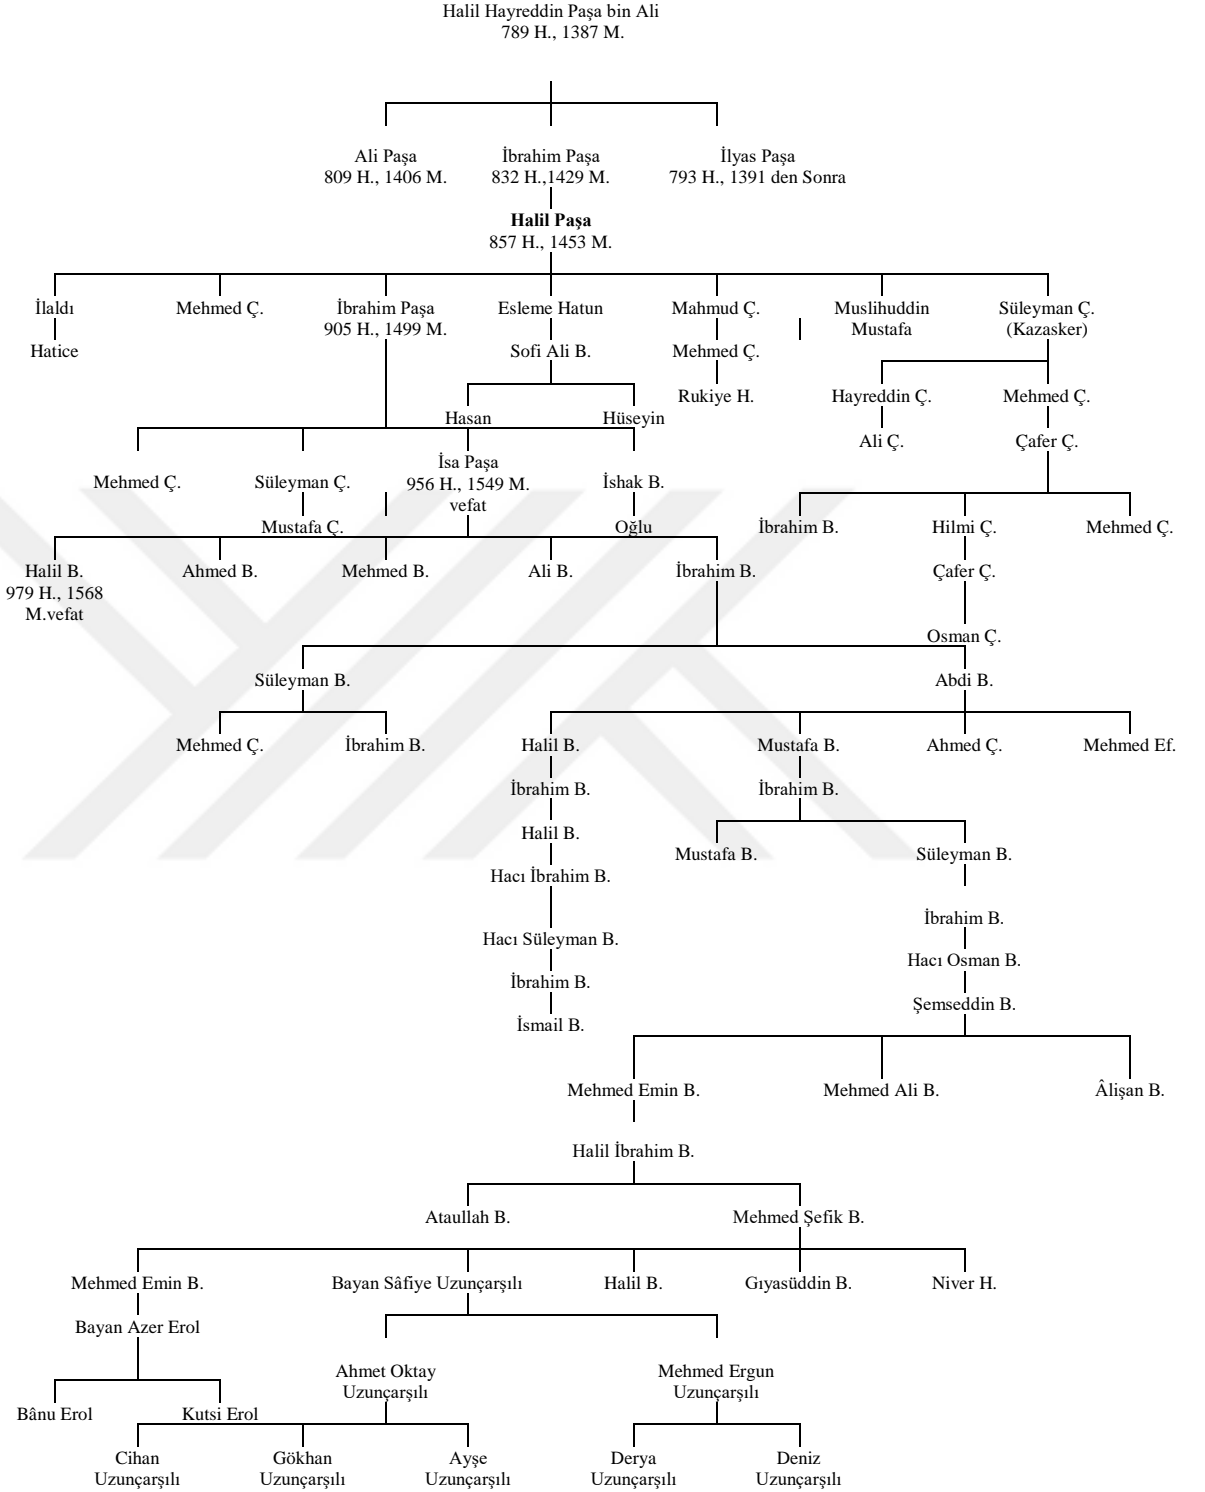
Halil Hayreddin Paşa bin Ali
789 H., 1387 M.

Ali Paşa
809 H., 1406 M.

İbrahim Paşa
832 H.,1429 M.

İlyas Paşa
793 H., 1391 den Sonra

**Halil Paşa**
857 H., 1453 M.

İlaldı

Hatice

Mehmed Ç.

İbrahim Paşa
905 H., 1499 M.

Esleme Hatun

Sofi Ali B.

Mahmud Ç.

Mehmed Ç.

Rukiye H.

Muslihuddin
Mustafa

Süleyman Ç.
(Kazasker)

Hasan

Hüseyin

Hayreddin Ç.

Ali Ç.

Mehmed Ç.

Çafer Ç.

Mehmed Ç.

Süleyman Ç.

Mustafa Ç.

İsa Paşa
956 H., 1549 M.
vefat

İshak B.

Oğlu

İbrahim B.

Hilmi Ç.

Mehmed Ç.

Halil B.
979 H., 1568
M.vefat

Ahmed B.

Mehmed B.

Ali B.

İbrahim B.

Çafer Ç.

Osman Ç.

Süleyman B.

Abdi B.

Mehmed Ç.

İbrahim B.

Halil B.

Mustafa B.

Ahmed Ç.

Mehmed Ef.

İbrahim B.

İbrahim B.

Halil B.

Mustafa B.

Süleyman B.

Hacı İbrahim B.

Hacı Süleyman B.

İbrahim B.

İbrahim B.

Hacı Osman B.

İsmail B.

Şemseddin B.

Mehmed Emin B.

Mehmed Ali B.

Âlişan B.

Halil İbrahim B.

Ataullah B.

Mehmed Şefik B.

Mehmed Emin B.

Bayan Sâfiye Uzunçarşılı

Halil B.

Gıyasüddin B.

Niver H.

Bayan Azer Erol

Ahmet Oktay
Uzunçarşılı

Mehmed Ergun
Uzunçarşılı

Bânu Erol

Kutsi Erol

Cihan
Uzunçarşılı

Gökhan
Uzunçarşılı

Ayşe
Uzunçarşılı

Derya
Uzunçarşılı

Deniz
Uzunçarşılı